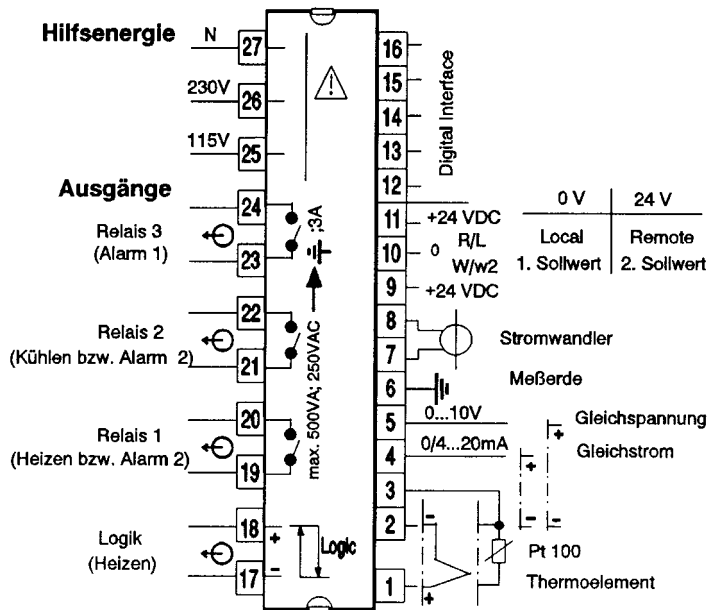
Hilfsenergie

N 27

230V 26

115V 25

Ausgänge

24

Relais 3
(Alarm 1)

23

22

Relais 2
(Kühlen bzw. Alarm 2)

21

20

Relais 1
(Heizen bzw. Alarm 2)

19

18 +

Logik
(Heizen)

17 −

Logic

max. 500VA; 250VAC

3A

16

15

14

13

Digital Interface

12

11 +24 VDC

10 0 R/L W/w2

9 +24 VDC

| 0 V | 24 V |
|---|---|
| Local<br>1. Sollwert | Remote<br>2. Sollwert |

8

7

Stromwandler

6

Meßerde

5 0...10V

Gleichspannung

4 0/4...20mA

Gleichstrom

3

2

1

Pt 100

Thermoelement